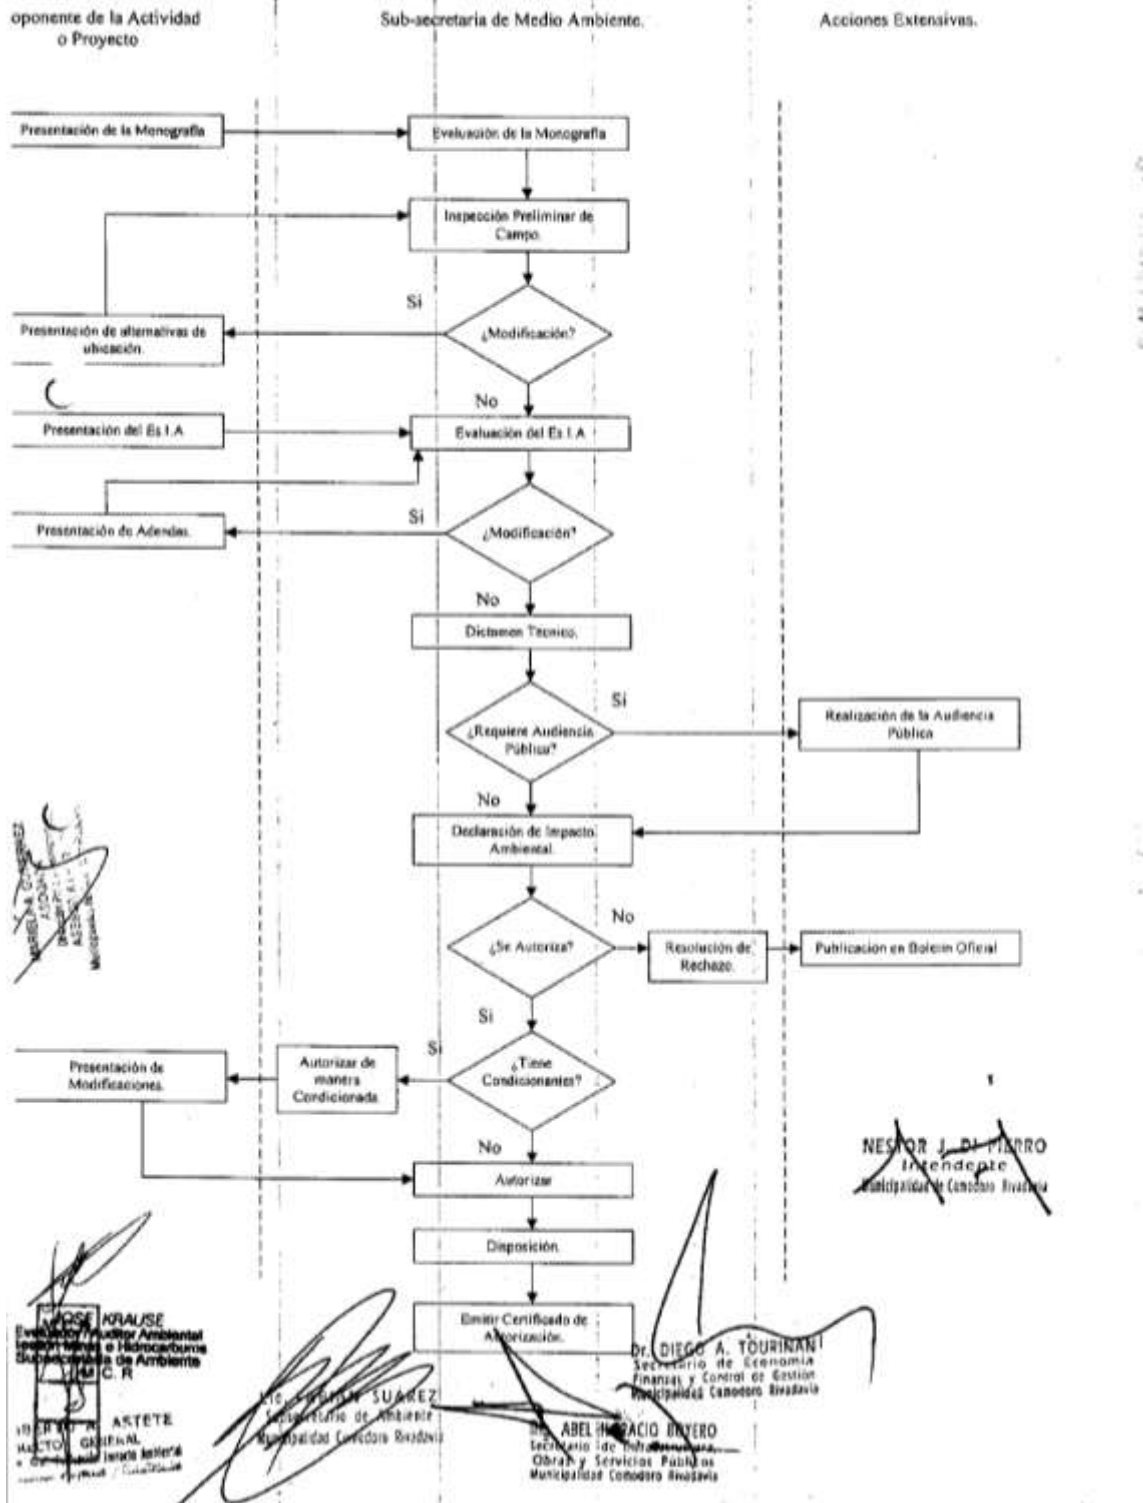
oponente de la Actividad o Proyecto

Sub-secretaria de Medio Ambiente.

Acciones Extensivas.

Presentación de la Monografía

Evaluación de la Monografía

Inspección Preliminar de Campo.

Si

Presentación de alternativas de ubicación.

¿Modificación?

No

Presentación del Es I.A

Evaluación del Es I.A

Si

Presentación de Adendas.

¿Modificación?

No

Dictamen Técnico.

Si

¿Requiere Audiencia Pública?

Realización de la Audiencia Pública

No

Declaración de Impacto Ambiental.

No

¿Se Autoriza?

Resolución de Rechazo.

Publicación en Boletín Oficial

Si

Si

Presentación de Modificaciones.

Autorizar de manera Condicionada

¿Tiene Condicionantes?

No

Autorizar

Disposición.

Emitir Certificado de Autorización.

NESTOR J. DI PIERRO
Intendente
Municipalidad de Comodoro Rivadavia

JOSE KRAUSE
Evaluador Auditor Ambiental
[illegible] Minería e Hidrocarburos
Subsecretaría de Ambiente
M.C.R

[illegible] ASTETE
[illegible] GENERAL
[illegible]

Lic. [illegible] SUAREZ
Subsecretario de Ambiente
Municipalidad Comodoro Rivadavia

Dr. DIEGO A. TOURIÑAN
Secretario de Economía
Finanzas y Control de Gestión
Municipalidad Comodoro Rivadavia

Ing. ABEL HORACIO BOYERO
Secretario de Infraestructura,
Obras y Servicios Públicos
Municipalidad Comodoro Rivadavia

MARIELA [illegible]
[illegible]